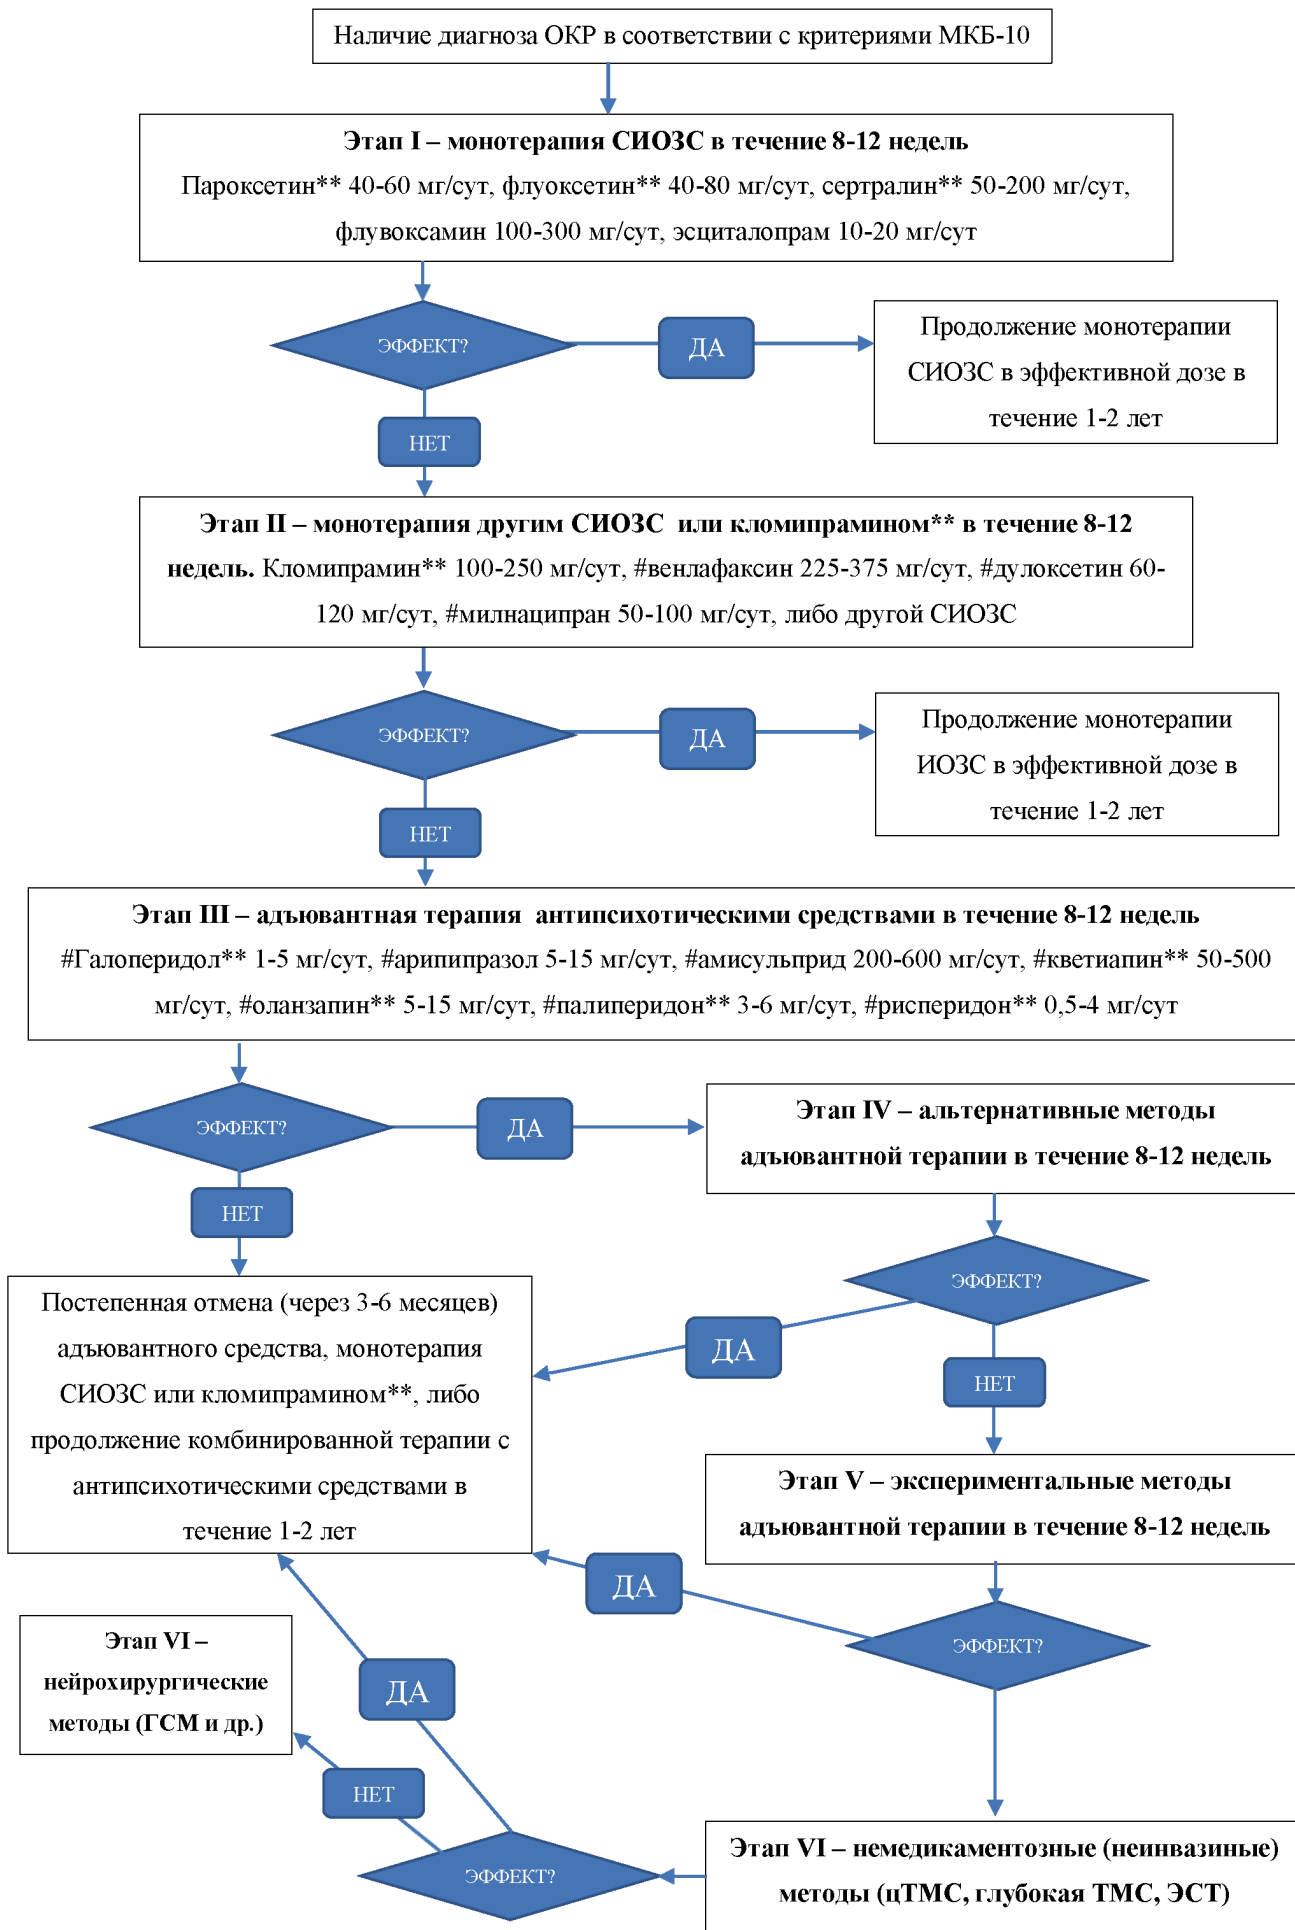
Наличие диагноза ОКР в соответствии с критериями МКБ-10

**Этап I – монотерапия СИОЗС в течение 8-12 недель**
Пароксетин** 40-60 мг/сут, флуоксетин** 40-80 мг/сут, сертралин** 50-200 мг/сут, флувоксамин 100-300 мг/сут, эсциталопрам 10-20 мг/сут

ЭФФЕКТ?

ДА

Продолжение монотерапии СИОЗС в эффективной дозе в течение 1-2 лет

НЕТ

**Этап II – монотерапия другим СИОЗС или кломипрамином** в течение 8-12 недель.** Кломипрамин** 100-250 мг/сут, #венлафаксин 225-375 мг/сут, #дулоксетин 60-120 мг/сут, #милнаципран 50-100 мг/сут, либо другой СИОЗС

ЭФФЕКТ?

ДА

Продолжение монотерапии ИОЗС в эффективной дозе в течение 1-2 лет

НЕТ

**Этап III – адъювантная терапия антипсихотическими средствами в течение 8-12 недель**
#Галоперидол** 1-5 мг/сут, #арипипразол 5-15 мг/сут, #амисульприд 200-600 мг/сут, #кветиапин** 50-500 мг/сут, #оланзапин** 5-15 мг/сут, #палиперидон** 3-6 мг/сут, #рисперидон** 0,5-4 мг/сут

ЭФФЕКТ?

ДА

**Этап IV – альтернативные методы адъювантной терапии в течение 8-12 недель**

НЕТ

Постепенная отмена (через 3-6 месяцев) адъювантного средства, монотерапия СИОЗС или кломипрамином**, либо продолжение комбинированной терапии с антипсихотическими средствами в течение 1-2 лет

ЭФФЕКТ?

ДА

НЕТ

**Этап V – экспериментальные методы адъювантной терапии в течение 8-12 недель**

ДА

ЭФФЕКТ?

**Этап VI – нейрохирургические методы (ГСМ и др.)**

ДА

НЕТ

ЭФФЕКТ?

**Этап VI – немедикаментозные (неинвазиные) методы (цТМС, глубокая ТМС, ЭСТ)**